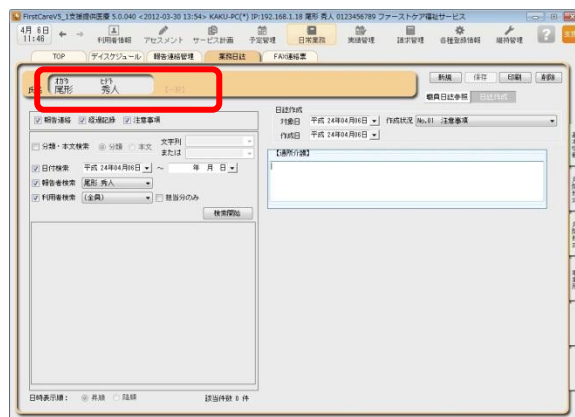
FirstCareV5_1支援提供医療 5.0.040 <2012-03-30 13:54> KAKU-PC(*) IP:192.168.1.18 尾形 秀人 0123456789 ファーストケア福祉サービス

4月 6日 11:46

利用者情報 アセスメント サービス計画 予定管理 日常業務 実績管理 請求管理 各種登録情報 維持管理

TOP ディスクジュール 報告連絡管理 業務日誌 FAX通帳

オガタ ヒデト
尾形 秀人

新規 保存 印刷 削除

職員日誌参照 日誌作成

報告連絡 経過記録 注意事項

日誌作成

対象日 平成 24年04月06日 作成状況 No.01 注意事項

作成日 平成 24年04月06日

分類・本文検索 分類 本文 文字列 または

【通所介護】

日付検索 平成 24年04月06日 ~ 年 月 日

報告者検索 尾形 秀人

利用者検索 (全員) 該当分のみ

検索開始

日時表示順: 昇順 降順 該当件数 0 件